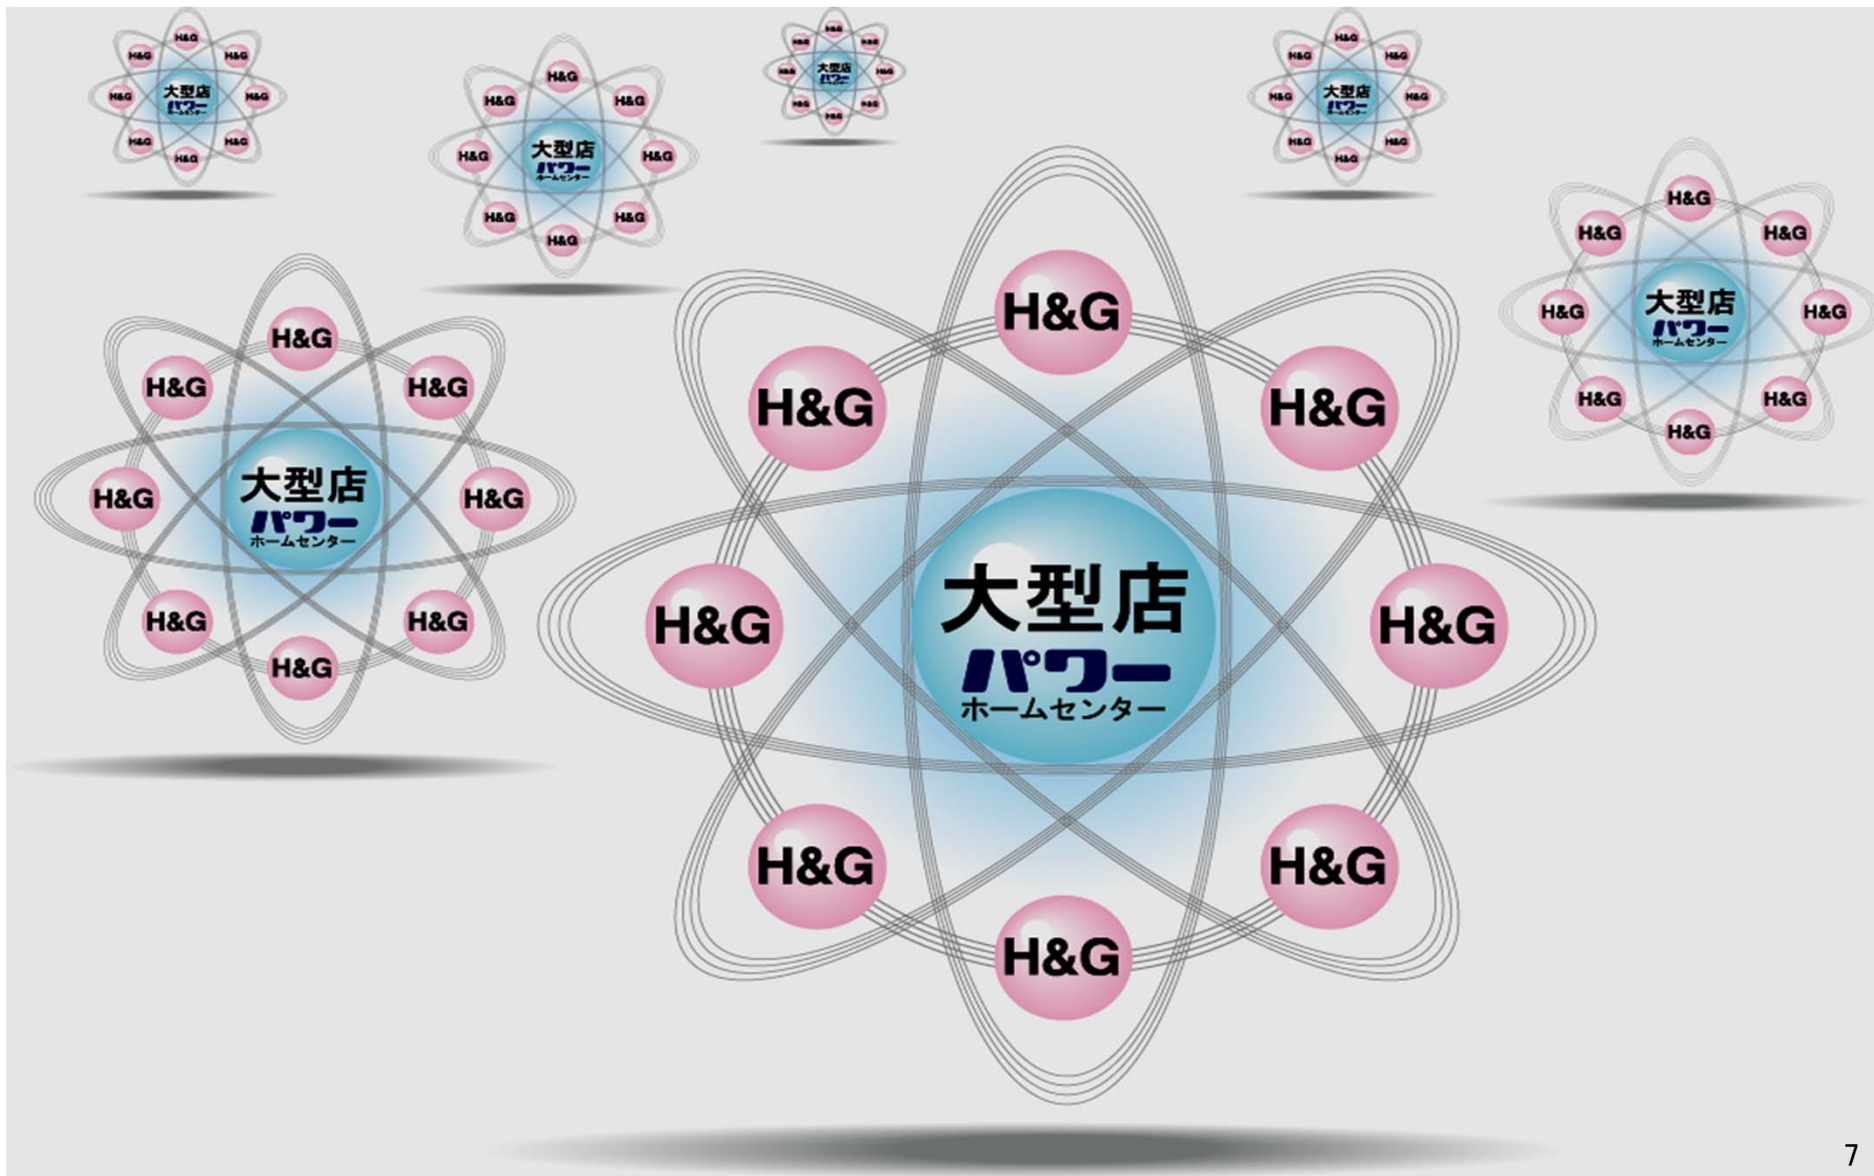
H&G
H&G
H&G
H&G
大型店
パワー
ホームセンター
H&G
H&G
H&G
H&G

H&G
H&G
H&G
H&G
大型店
パワー
ホームセンター
H&G
H&G
H&G
H&G

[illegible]

H&G
H&G
H&G
H&G
大型店
パワー
ホームセンター
H&G
H&G
H&G
H&G

H&G
H&G
H&G
H&G
大型店
パワー
ホームセンター
H&G
H&G
H&G
H&G

H&G
H&G
H&G
H&G
大型店
パワー
ホームセンター
H&G
H&G
H&G
H&G

H&G
H&G
H&G
H&G
大型店
パワー
ホームセンター
H&G
H&G
H&G
H&G

7